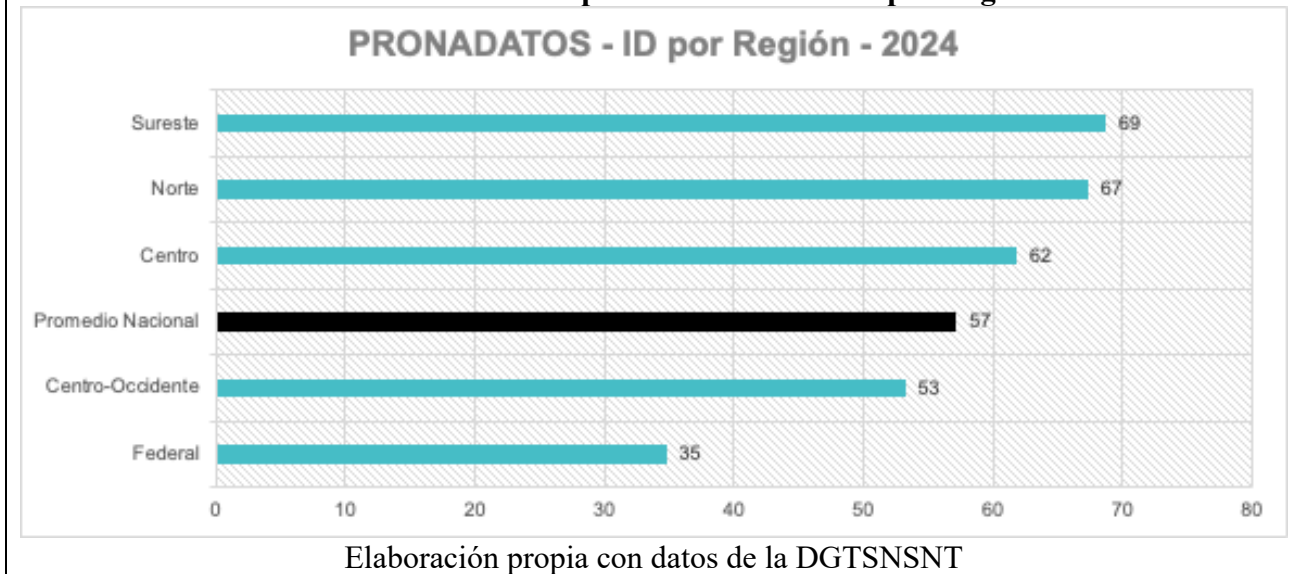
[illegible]

PRONADATOS - ID por Región - 2024

| Región | Valor |
|---|---|
| Sureste | 69 |
| Norte | 67 |
| Centro | 62 |
| Promedio Nacional | 57 |
| Centro-Occidente | 53 |
| Federal | 35 |

0 10 20 30 40 50 60 70 80

Elaboración propia con datos de la DGTSNSNT